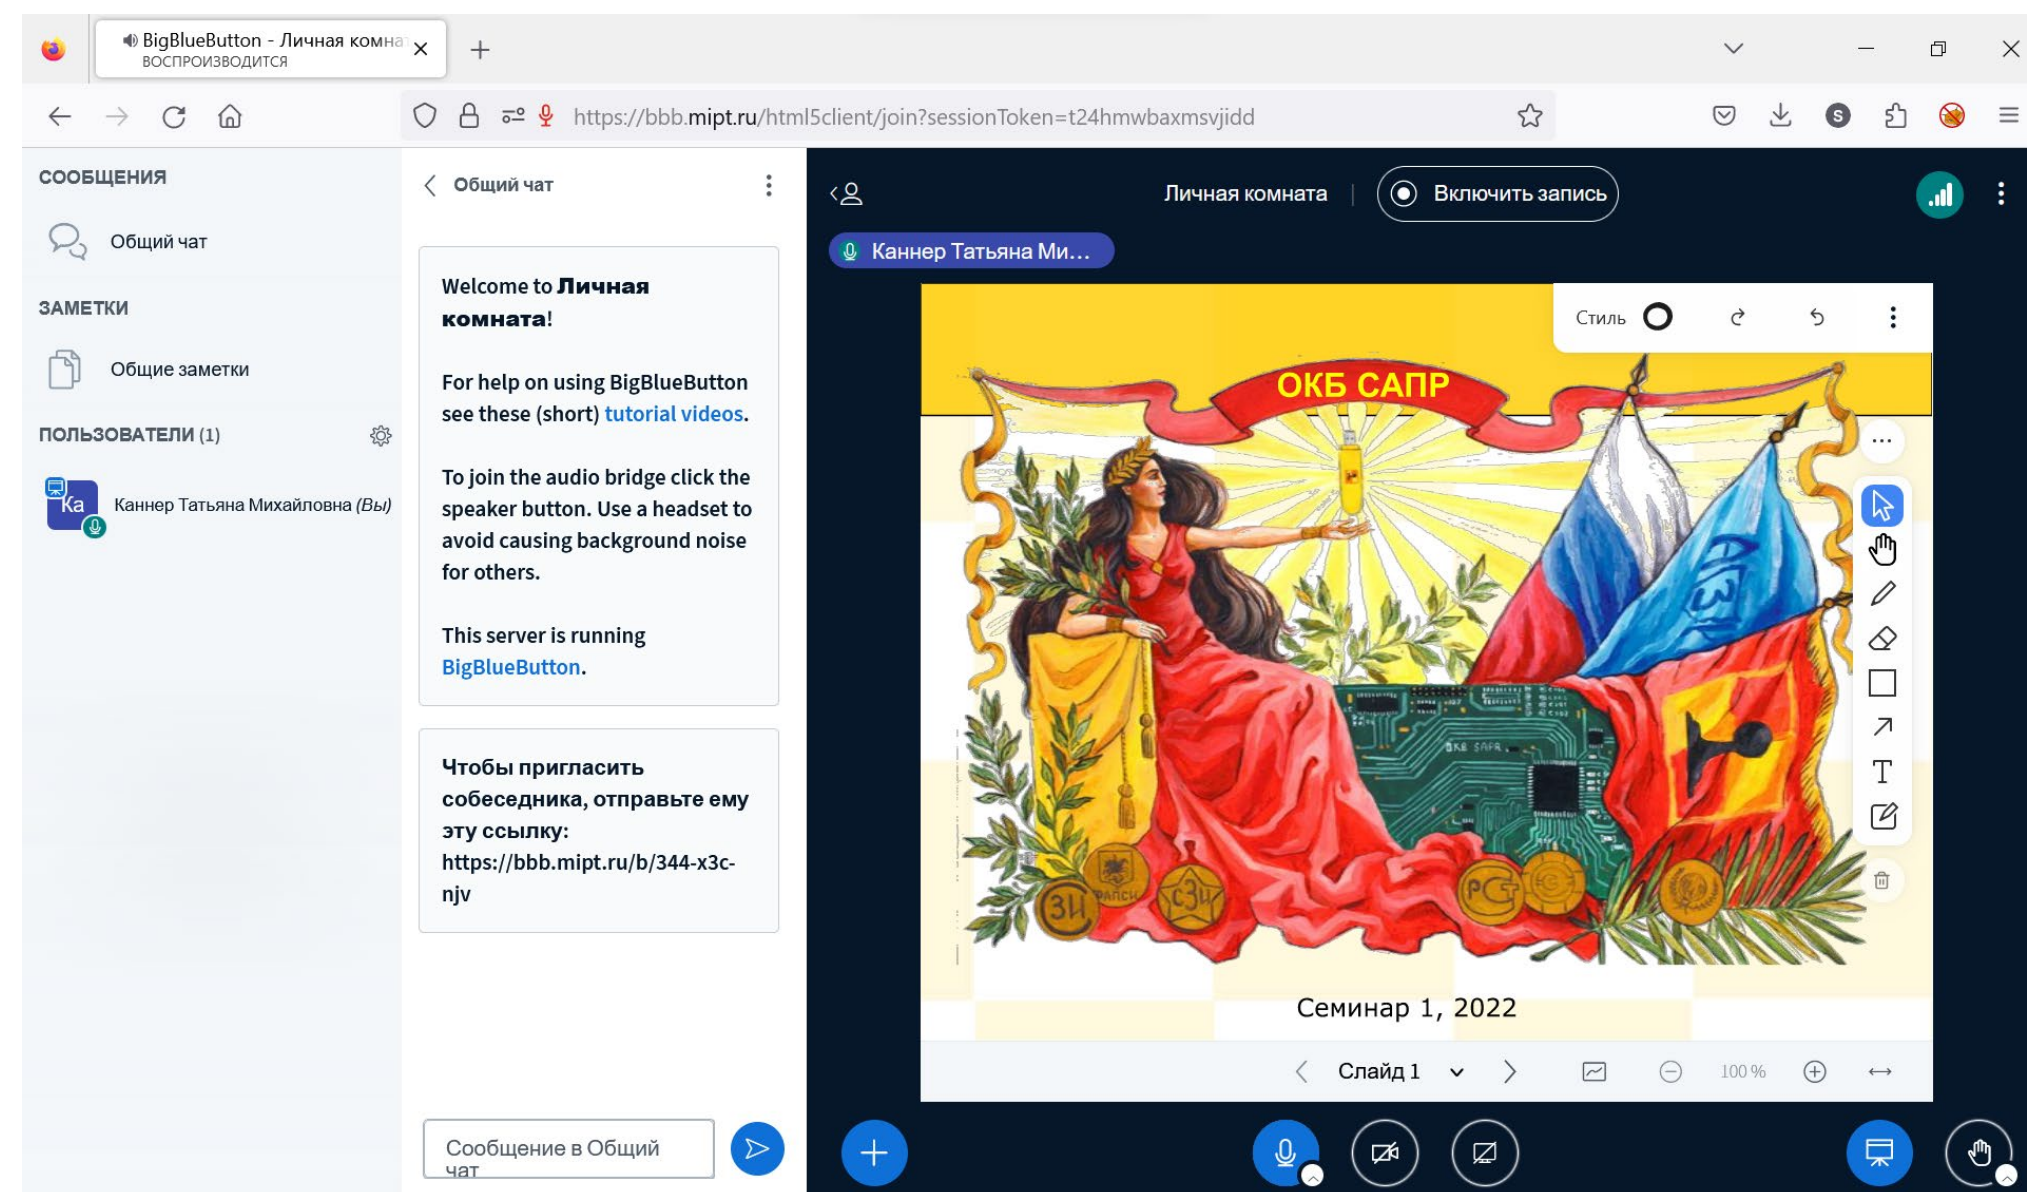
BigBlueButton - Личная комна
ВОСПРОИЗВОДИТСЯ

https://bbb.mipt.ru/html5client/join?sessionToken=t24hmwbaxmsvjidd

СООБЩЕНИЯ
Общий чат
ЗАМЕТКИ
Общие заметки
ПОЛЬЗОВАТЕЛИ (1)
Ka Каннер Татьяна Михайловна (Вы)

Общий чат

Welcome to **Личная комната**!

For help on using BigBlueButton see these (short) tutorial videos.

To join the audio bridge click the speaker button. Use a headset to avoid causing background noise for others.

This server is running BigBlueButton.

Чтобы пригласить собеседника, отправьте ему эту ссылку: https://bbb.mipt.ru/b/344-x3c-njv

Сообщение в Общий чат

Личная комната | Включить запись

Каннер Татьяна Ми...

Стиль

ОКБ САПР

ОКБ САПР

ЗИ

САПСИ

СЗИ

РС

Семинар 1, 2022

Слайд 1

100 %